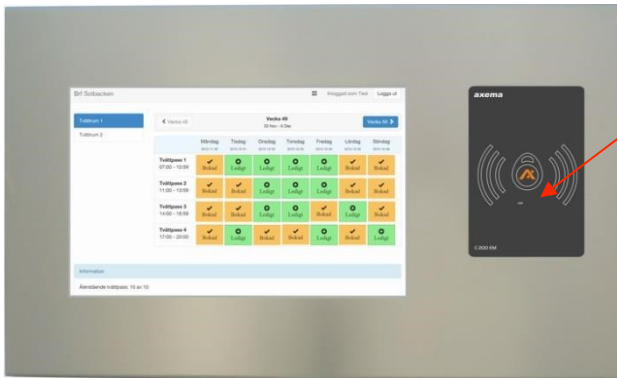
Brf Solbacken

Inloggad som Test

Logga ut

Tvättrum 1

Tvättrum 2

Vecka 48

Vecka 49

30 Nov - 6 Dec

Vecka 50

| | Måndag | Tisdag | Onsdag | Torsdag | Fredag | Lördag | Söndag |
|---|---|---|---|---|---|---|---|
| Tvättpass 1 07:00 - 10:59 | Bokad | Ledigt | Ledigt | Ledigt | Ledigt | Bokad | Bokad |
| Tvättpass 2 11:00 - 13:59 | Bokad | Ledigt | Ledigt | Ledigt | Ledigt | Bokad | Bokad |
| Tvättpass 3 14:00 - 16:59 | Bokad | Bokad | Ledigt | Ledigt | Bokad | Ledigt | Bokad |
| Tvättpass 4 17:00 - 20:00 | Bokad | Ledigt | Bokad | Bokad | Ledigt | Bokad | Ledigt |

Information

Återstående tvättpass: 10 av 10

axema

C 2000 EM